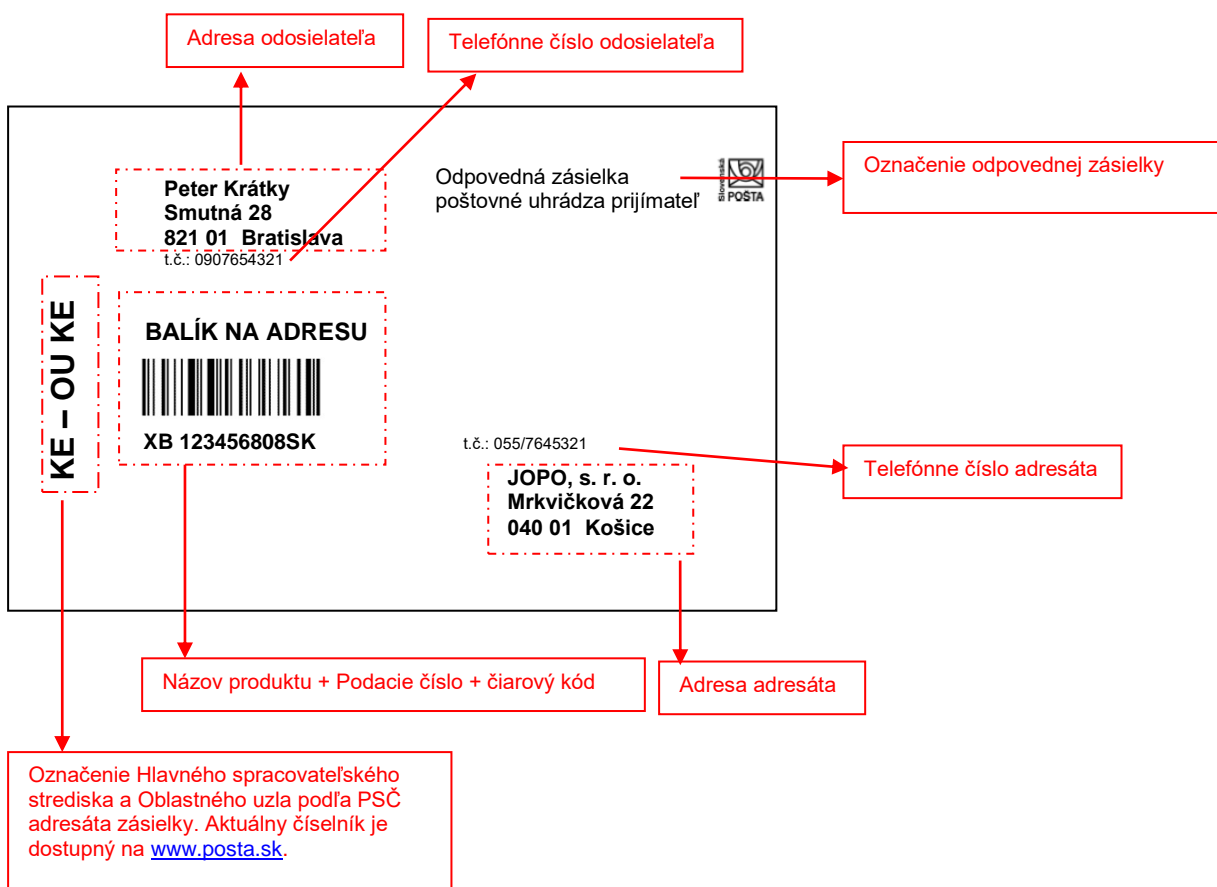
Adresa odosielateľa

Telefónne číslo odosielateľa

Peter Krátky
Smutná 28
821 01 Bratislava
t.č.: 0907654321

Odpovedná zásielka
poštovné uhrádza prijímateľ

Slovenská POŠTA

Označenie odpovednej zásielky

KE – OU KE

BALÍK NA ADRESU

XB 123456808SK

t.č.: 055/7645321

Telefónne číslo adresáta

JOPO, s. r. o.
Mrkvičková 22
040 01 Košice

Názov produktu + Podacie číslo + čiarový kód

Adresa adresáta

Označenie Hlavného spracovateľského strediska a Oblastného uzla podľa PSČ adresáta zásielky. Aktuálny číselník je dostupný na www.posta.sk.